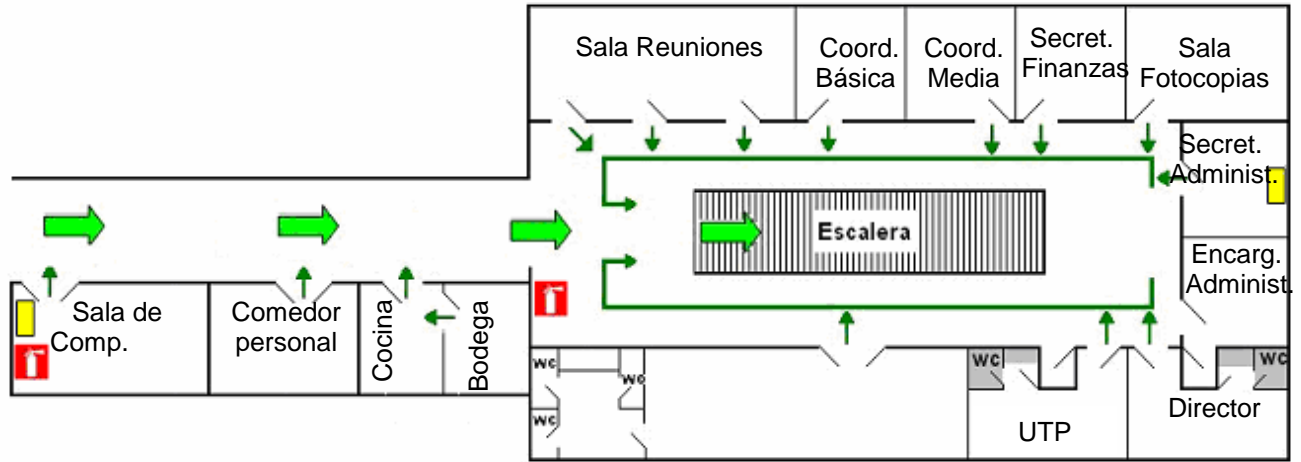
Sala Reuniones

Coord. Básica

Coord. Media

Secret. Finanzas

Sala Fotocopias

Secret. Administ.

Escalera

Encarg. Administ.

Sala de Comp.

Comedor personal

Cocina

Bodega

WC

WC

WC

WC

WC

UTP

Director